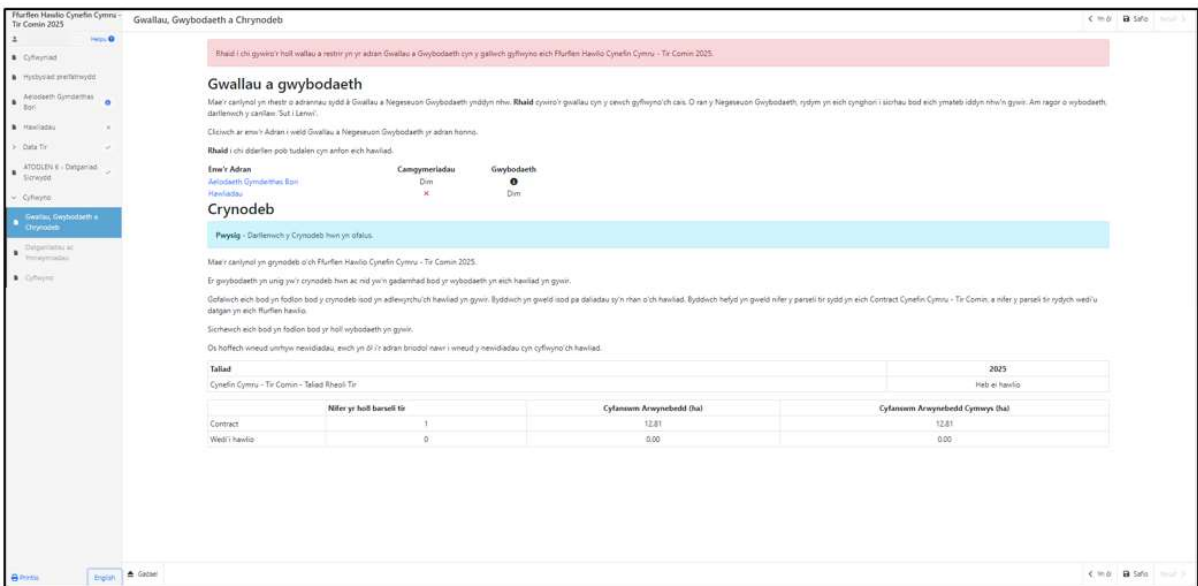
Ffurflen Hawlio Cynefin Cymru - Tir Comin 2025

Help

Cyflwyniad

Hysbysiad preifatrwydd

Aelodaeth Gymdeithas Bori

Hawliadau

Data Tir

ATODLEN 6 - Datganiad Sicrwydd

Cyflwyno

Gwallau, Gwybodaeth a Chrynodeb

Datganiadau ac Ymrwymiadau

Cyflwyno

Printio

English

Gadael

Gwallau, Gwybodaeth a Chrynodeb

< Yn ôl  Safio  Nesaf >

Rhaid i chi gywiro'r holl wallau a restrir yn yr adran Gwallau a Gwybodaeth cyn y gallwch gyflwyno eich Ffurflen Hawlio Cynefin Cymru - Tir Comin 2025.

Gwallau a gwybodaeth

Mae'r canlynol yn rhestr o adrannau sydd â Gwallau a Negeseuon Gwybodaeth ynddyn nhw. Rhaid cywiro'r gwallau cyn y cewch gyflwyno'ch cais. O ran y Negeseuon Gwybodaeth, rydym yn eich cynghori i sicrhau bod eich ymateb iddyn nhw'n gywir. Am ragor o wybodaeth, darllenwch y canllaw 'Sut i Lenwi'.

Cliciwch ar enw'r Adran i weld Gwallau a Negeseuon Gwybodaeth yr adran honno.

Rhaid i chi ddarllen pob tudalen cyn anfon eich hawliad.

| Enw'r Adran | Camgymeriadau | Gwybodaeth |
|---|---|---|
| Aelodaeth Gymdeithas Bori | Dim | ! |
| Hawliadau | × | Dim |

Crynodeb

Pwysig - Darllenwch y Crynodeb hwn yn ofalus.

Mae'r canlynol yn grynodeb o'ch Ffurflen Hawlio Cynefin Cymru - Tir Comin 2025.

Er gwybodaeth yn unig yw'r crynodeb hwn ac nid yw'n gadarnhad bod yr wybodaeth yn eich hawliad yn gywir.

Gofalwch eich bod yn fodlon bod y crynodeb isod yn adlewyrchu'ch hawliad yn gywir. Byddwch yn gweld isod pa daliadau sy'n rhan o'ch hawliad. Byddwch hefyd yn gweld nifer y parseli tir sydd yn eich Contract Cynefin Cymru - Tir Comin, a nifer y parseli tir rydych wedi'u datgan yn eich ffurflen hawlio.

Sicrhewch eich bod yn fodlon bod yr holl wybodaeth yn gywir.

Os hoffech wneud unrhyw newidiadau, ewch yn ôl i'r adran briodol nawr i wneud y newidiadau cyn cyflwyno'ch hawliad.

| Taliad | 2025 |
|---|---|
| Cynefin Cymru - Tir Comin - Taliad Rheoli Tir | Heb ei hawlio |

| | Nifer yr holl barseli tir | Cyfanswm Arwynebedd (ha) | Cyfanswm Arwynebedd Cymwys (ha) |
|---|---|---|---|
| Contract | 1 | 12.81 | 12.81 |
| Wedi'i hawlio | 0 | 0.00 | 0.00 |

< Yn ôl  Safio  Nesaf >